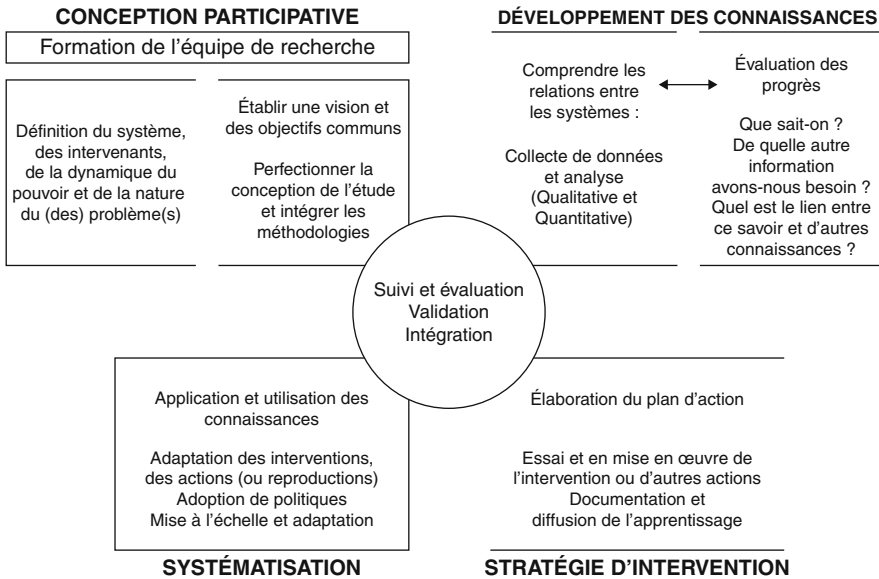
CONCEPTION PARTICIPATIVE

Formation de l'équipe de recherche

Définition du système, des intervenants, de la dynamique du pouvoir et de la nature du (des) problème(s)

Établir une vision et des objectifs communs

Perfectionner la conception de l'étude et intégrer les méthodologies

DÉVELOPPEMENT DES CONNAISSANCES

Comprendre les relations entre les systèmes :

Collecte de données et analyse (Qualitative et Quantitative)

Évaluation des progrès

Que sait-on ? De quelle autre information avons-nous besoin ? Quel est le lien entre ce savoir et d'autres connaissances ?

Suivi et évaluation
Validation
Intégration

Application et utilisation des connaissances

Adaptation des interventions, des actions (ou reproductions)
Adoption de politiques
Mise à l'échelle et adaptation

SYSTÉMATISATION

Élaboration du plan d'action

Essai et en mise en œuvre de l'intervention ou d'autres actions
Documentation et diffusion de l'apprentissage

STRATÉGIE D'INTERVENTION